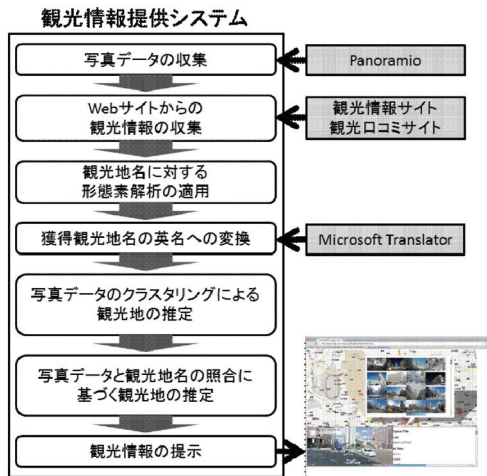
観光情報提供システム

写真データの収集

Panoramio

Webサイトからの観光情報の収集

観光情報サイト
観光口コミサイト

観光地名に対する形態素解析の適用

獲得観光地名の英名への変換

Microsoft Translator

写真データのクラスタリングによる観光地の推定

写真データと観光地名の照合に基づく観光地の推定

観光情報の提示